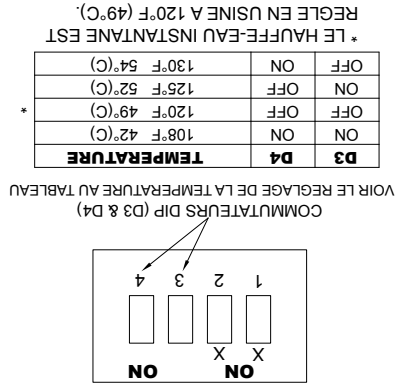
ON
ON
X X
1 2 3 4

COMMUTATEURS DIP (D3 & D4)
VOIR LE REGLAGE DE LA TEMPERATURE AU TABLEAU

| D3 | D4 | TEMPERATURE |
|---|---|---|
| ON | ON | 108°F 42°(C) |
| OFF | OFF | 120°F 49°(C) |
| ON | OFF | 125°F 52°(C) |
| OFF | ON | 130°F 54°(C) |

*

* LE CHAUFFE-EAU INSTANTANÉ EST REGLÉ EN USINE À 120°F (49°C).